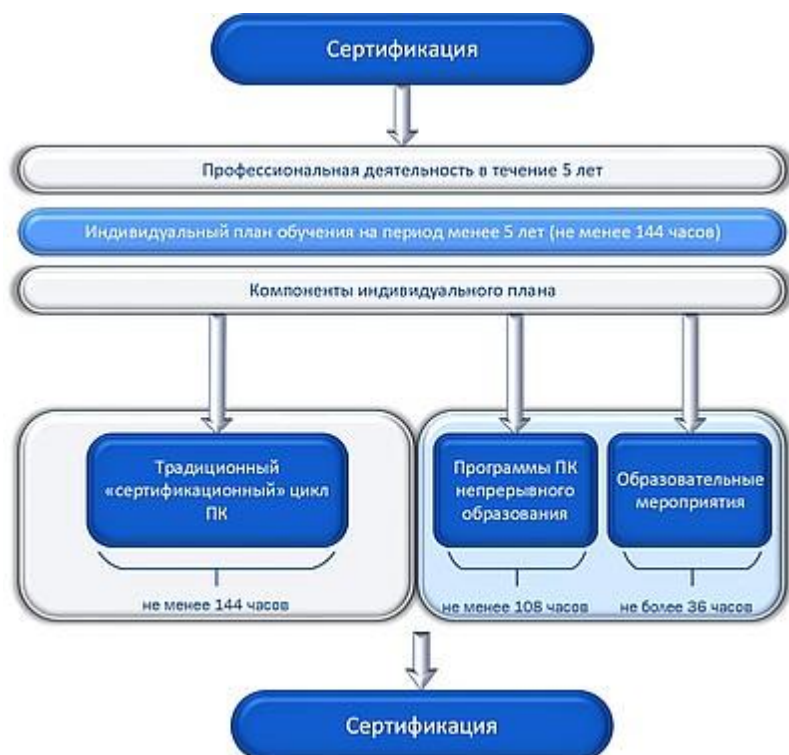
Сертификация

Профессиональная деятельность в течение 5 лет

Индивидуальный план обучения на период менее 5 лет (не менее 144 часов)

Компоненты индивидуального плана

Традиционный «сертификационный» цикл ПК

не менее 144 часов

Программы ПК непрерывного образования

не менее 108 часов

Образовательные мероприятия

не более 36 часов

Сертификация